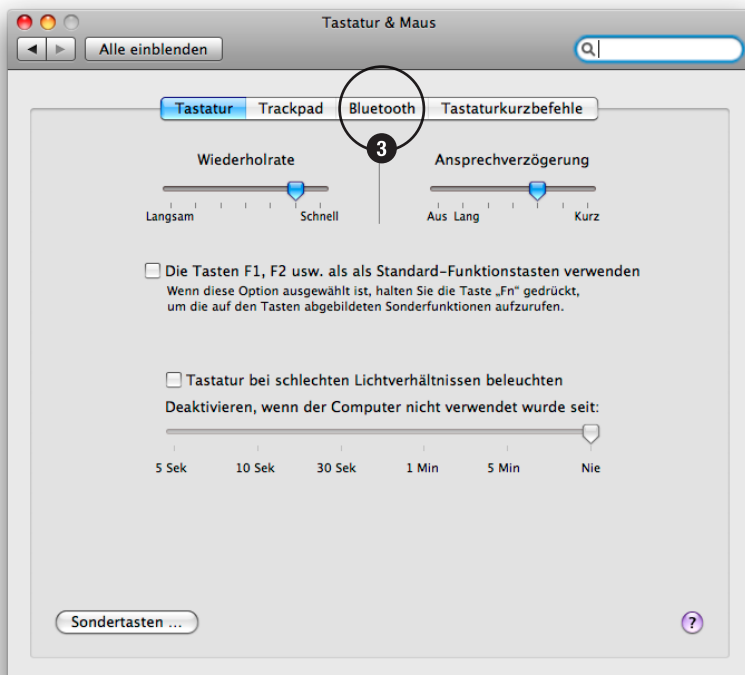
Tastatur & Maus

Alle einblenden

Tastatur | Trackpad | Bluetooth | Tastaturkurzbefehle

3

Wiederholrate

Langsam Schnell

Ansprechverzögerung

Aus Lang Kurz

Die Tasten F1, F2 usw. als als Standard-Funktionstasten verwenden
Wenn diese Option ausgewählt ist, halten Sie die Taste „Fn" gedrückt, um die auf den Tasten abgebildeten Sonderfunktionen aufzurufen.

Tastatur bei schlechten Lichtverhältnissen beleuchten

Deaktivieren, wenn der Computer nicht verwendet wurde seit:

5 Sek 10 Sek 30 Sek 1 Min 5 Min Nie

Sondertasten …

?